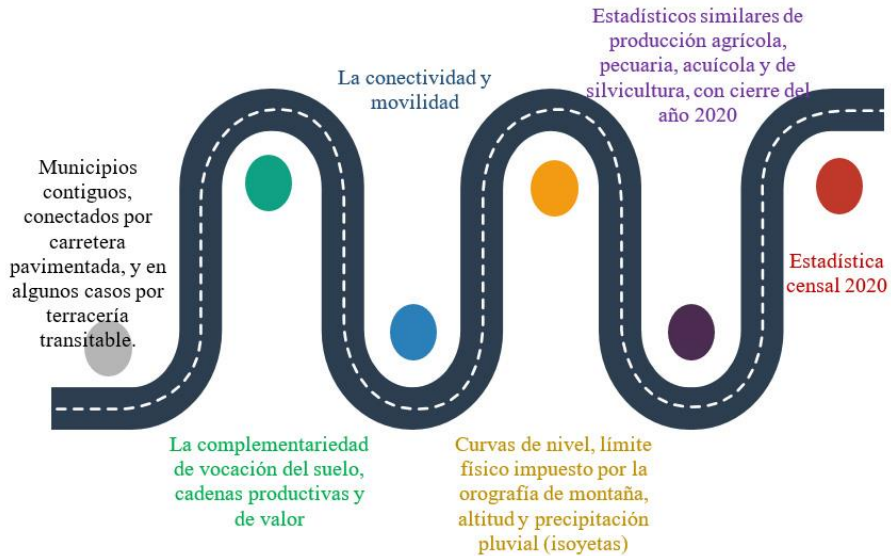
Municipios contiguos, conectados por carretera pavimentada, y en algunos casos por terracería transitable.

La complementariedad de vocación del suelo, cadenas productivas y de valor

La conectividad y movilidad

Curvas de nivel, límite físico impuesto por la orografía de montaña, altitud y precipitación pluvial (isoyetas)

Estadísticos similares de producción agrícola, pecuaria, acuícola y de silvicultura, con cierre del año 2020

Estadística censal 2020